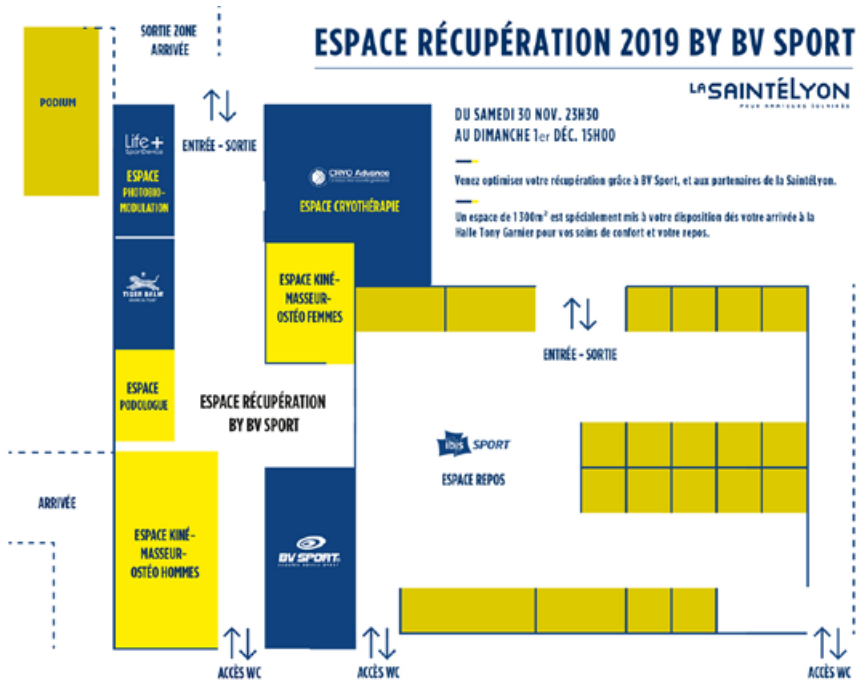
ESPACE RÉCUPÉRATION 2019 BY BV SPORT

LA SAINTÉLYON

DU SAMEDI 30 NOV. 23H30
AU DIMANCHE 1er DÉC. 15H00

Venez optimiser votre récupération grâce à BV Sport, et aux partenaires de la SaintéLyon.

Un espace de 1 300m² est spécialement mis à votre disposition dès votre arrivée à la Halle Tony Garnier pour vos soins de confort et votre repos.

SORTIE ZONE ARRIVÉE

PODIUM

ENTRÉE - SORTIE

Life+

ESPACE PHOTOBIO-MODULATION

CRYO Advance

ESPACE CRYOTHÉRAPIE

TIGER BALM

ESPACE KINÉ-MASSEUR-OSTÉO FEMMES

ENTRÉE - SORTIE

ESPACE PODOLOGUE

ESPACE RÉCUPÉRATION BY BV SPORT

ibis SPORT

ESPACE REPOS

ARRIVÉE

ESPACE KINÉ-MASSEUR-OSTÉO HOMMES

BV SPORT

ACCÈS WC

ACCÈS WC

ACCÈS WC